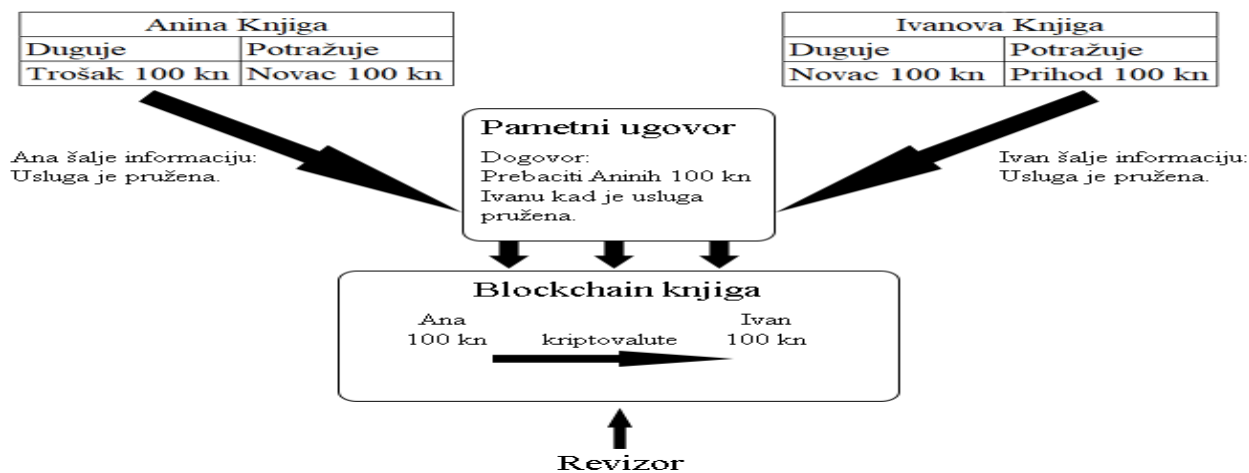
| Anina Knjiga | |
|---|---|
| Duguje | Potražuje |
| Trošak 100 kn | Novac 100 kn |

| Ivanova Knjiga | |
|---|---|
| Duguje | Potražuje |
| Novac 100 kn | Prihod 100 kn |

Ana šalje informaciju: Usluga je pružena.

Pametni ugovor

Dogovor: Prebaciti Aninih 100 kn Ivanu kad je usluga pružena.

Ivan šalje informaciju: Usluga je pružena.

Blockchain knjiga

Ana 100 kn

kriptovalute

Ivan 100 kn

Revizor